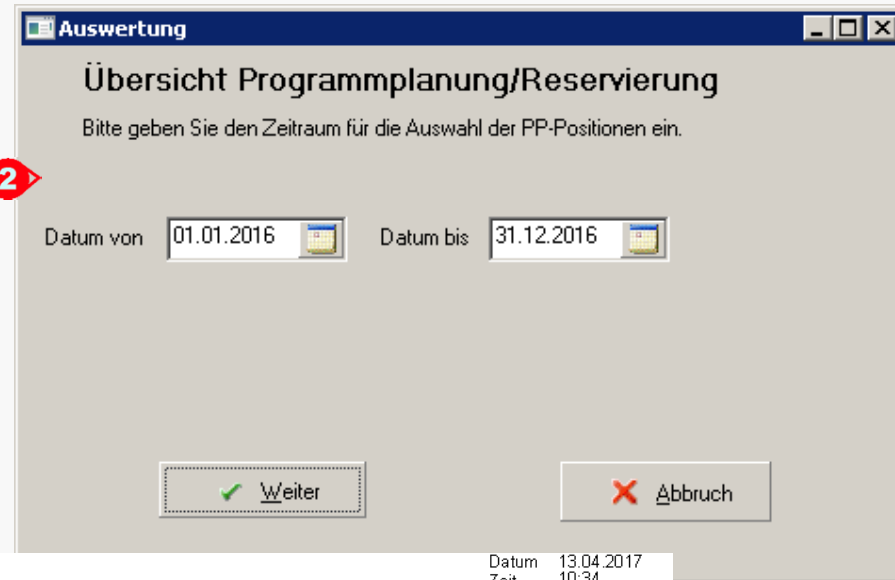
Auswertung

Übersicht Programmplanung/Reservierung

Bitte geben Sie den Zeitraum für die Auswahl der PP-Positionen ein.

2

Datum von 01.01.2016 Datum bis 31.12.2016

Weiter

Abbruch

Datum 13.04.2017
Zeit 10:34